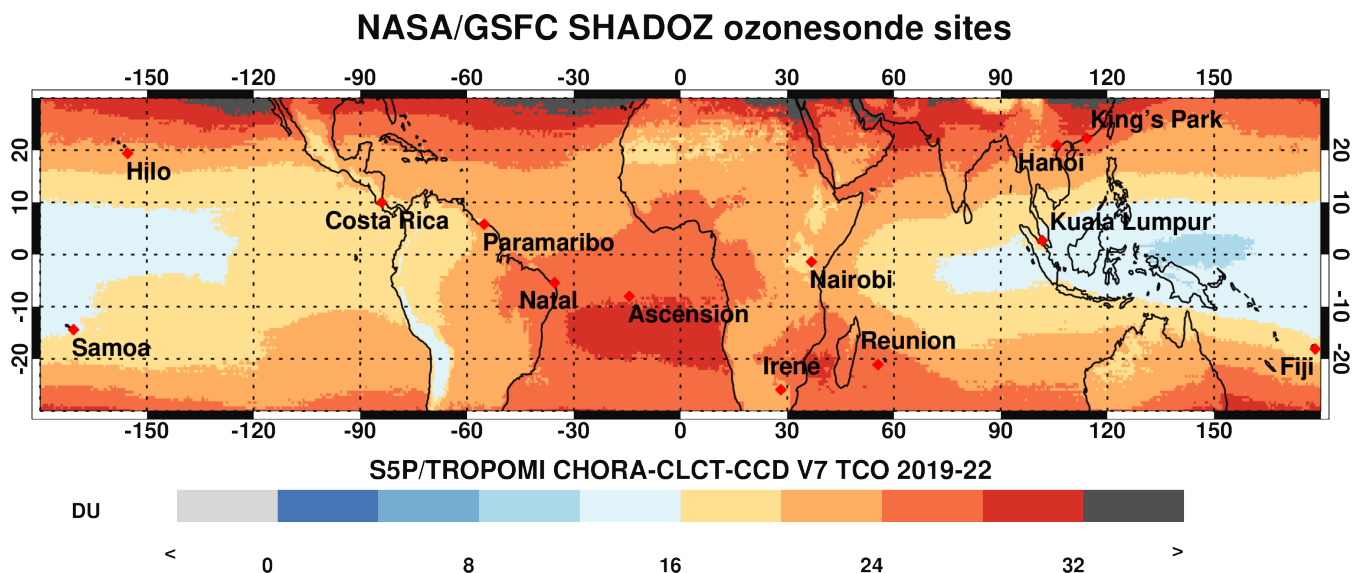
NASA/GSFC SHADOZ ozonesonde sites

-150 -120 -90 -60 -30 0 30 60 90 120 150

20
10
0
-10
-20

King's Park
Hilo
Hanoi
Costa Rica
Kuala Lumpur
Paramaribo
Nairobi
Natal
Ascension
Samoa
Reunion
Irene
Fiji

20
10
0
-10
-20

-150 -120 -90 -60 -30 0 30 60 90 120 150

S5P/TROPOMI CHORA-CLCT-CCD V7 TCO 2019-22

DU

< 0 8 16 24 32 >